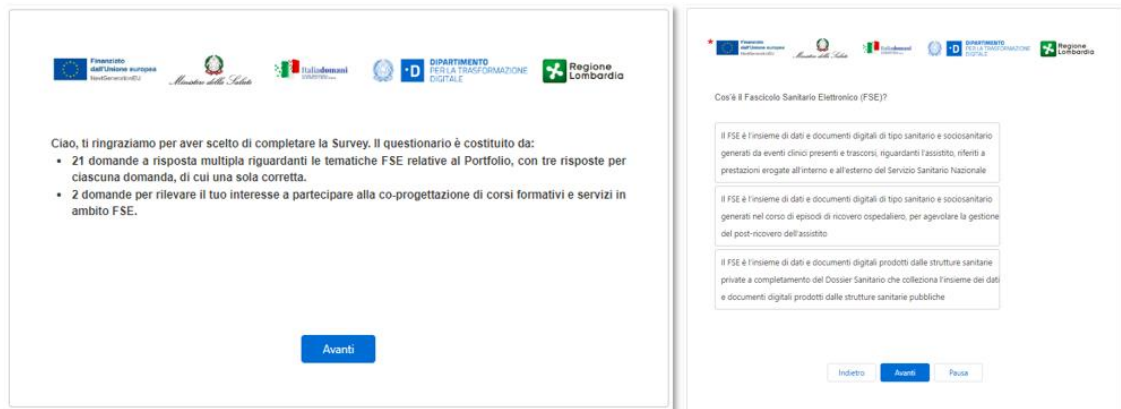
Finanziato dall'Unione europea NextGenerationEU

Ministero della Salute

Italiadomani

DIPARTIMENTO PER LA TRASFORMAZIONE DIGITALE

Regione Lombardia

Ciao, ti ringraziamo per aver scelto di completare la Survey. Il questionario è costituito da:

- 21 domande a risposta multipla riguardanti le tematiche FSE relative al Portfolio, con tre risposte per ciascuna domanda, di cui una sola corretta.
- 2 domande per rilevare il tuo interesse a partecipare alla co-progettazione di corsi formativi e servizi in ambito FSE.

Avanti

Finanziato dall'Unione europea NextGenerationEU

Ministero della Salute

Italiadomani

DIPARTIMENTO PER LA TRASFORMAZIONE DIGITALE

Regione Lombardia

Cos'è il Fascicolo Sanitario Elettronico (FSE)?

Il FSE è l'insieme di dati e documenti digitali di tipo sanitario e sociosanitario generati da eventi clinici presenti e trascorsi, riguardanti l'assistito, riferiti a prestazioni erogate all'interno e all'esterno del Servizio Sanitario Nazionale

Il FSE è l'insieme di dati e documenti digitali di tipo sanitario e sociosanitario generati nel corso di episodi di ricovero ospedaliero, per agevolare la gestione del post-ricovero dell'assistito

Il FSE è l'insieme di dati e documenti digitali prodotti dalle strutture sanitarie private a completamento del Dossier Sanitario che colleziona l'insieme dei dati e documenti digitali prodotti dalle strutture sanitarie pubbliche

Indietro Avanti Pausa